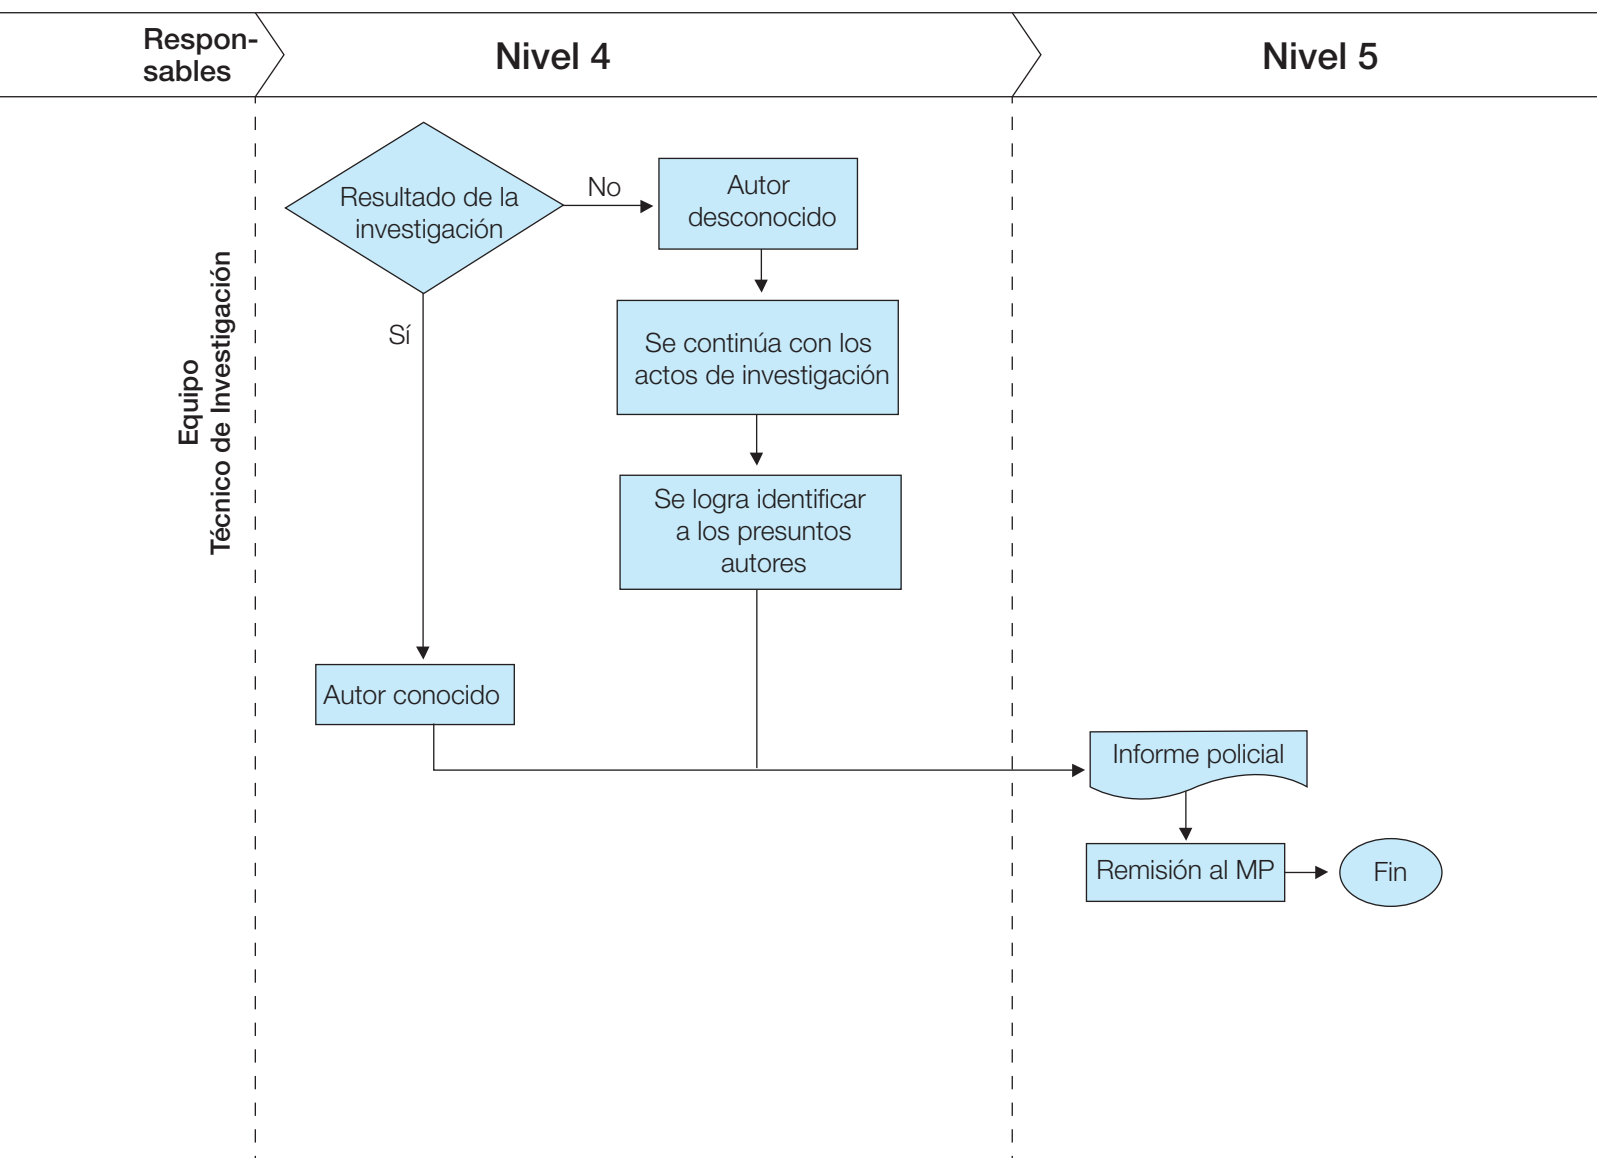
Responsables

Nivel 4

Nivel 5

Equipo Técnico de Investigación

Resultado de la investigación

No

Autor desconocido

Sí

Se continúa con los actos de investigación

Se logra identificar a los presuntos autores

Autor conocido

Informe policial

Remisión al MP

Fin